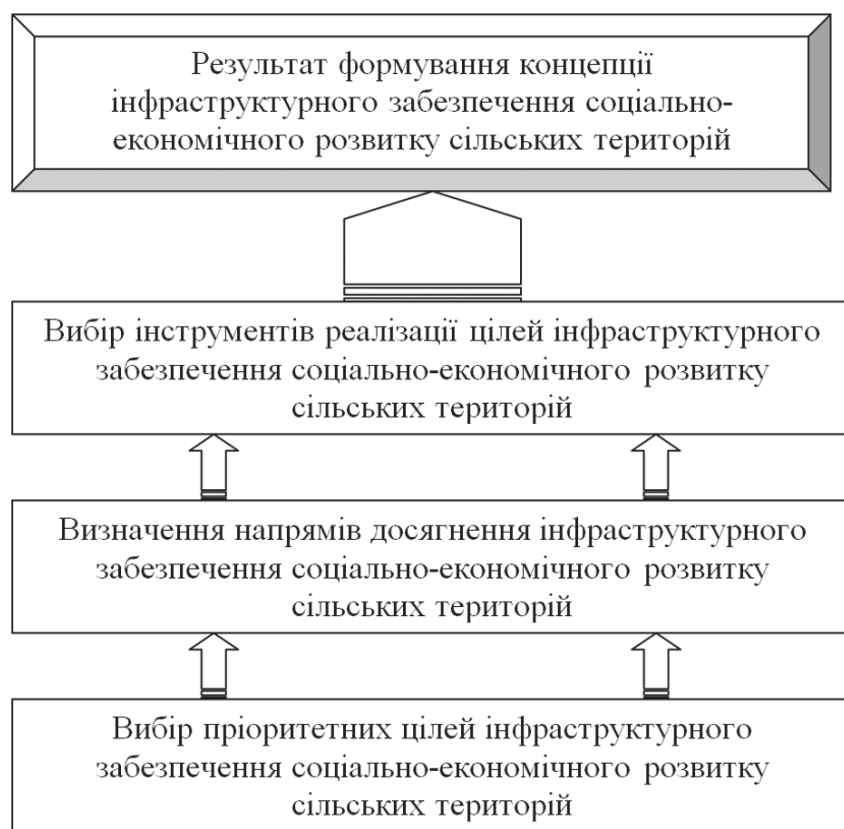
Результат формування концепції інфраструктурного забезпечення соціально-економічного розвитку сільських територій

Вибір інструментів реалізації цілей інфраструктурного забезпечення соціально-економічного розвитку сільських територій

Визначення напрямів досягнення інфраструктурного забезпечення соціально-економічного розвитку сільських територій

Вибір пріоритетних цілей інфраструктурного забезпечення соціально-економічного розвитку сільських територій